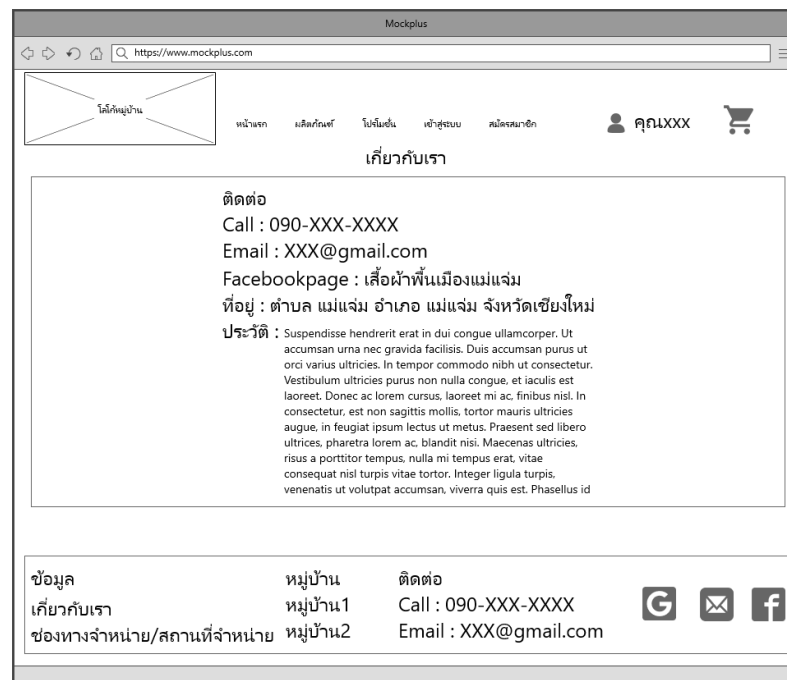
Mockplus

https://www.mockplus.com

โลโก้หมู่บ้าน

หน้าแรก ผลิตภัณฑ์ โปรโมชั่น เข้าสู่ระบบ สมัครสมาชิก

คุณXXX

เกี่ยวกับเรา

ติดต่อ
Call : 090-XXX-XXXX
Email : XXX@gmail.com
Facebookpage : เสื้อผ้าพื้นเมืองแม่แจ่ม
ที่อยู่ : ตำบล แม่แจ่ม อำเภอ แม่แจ่ม จังหวัดเชียงใหม่
ประวัติ : Suspendisse hendrerit erat in dui congue ullamcorper. Ut accumsan urna nec gravida facilisis. Duis accumsan purus ut orci varius ultricies. In tempor commodo nibh ut consectetur. Vestibulum ultricies purus non nulla congue, et iaculis est laoreet. Donec ac lorem cursus, laoreet mi ac, finibus nisl. In consectetur, est non sagittis mollis, tortor mauris ultricies augue, in feugiat ipsum lectus ut metus. Praesent sed libero ultrices, pharetra lorem ac, blandit nisi. Maecenas ultricies, risus a porttitor tempus, nulla mi tempus erat, vitae consequat nisl turpis vitae tortor. Integer ligula turpis, venenatis ut volutpat accumsan, viverra quis est. Phasellus id

ข้อมูล
เกี่ยวกับเรา
ช่องทางจำหน่าย/สถานที่จำหน่าย

หมู่บ้าน
หมู่บ้าน1
หมู่บ้าน2

ติดต่อ
Call : 090-XXX-XXXX
Email : XXX@gmail.com